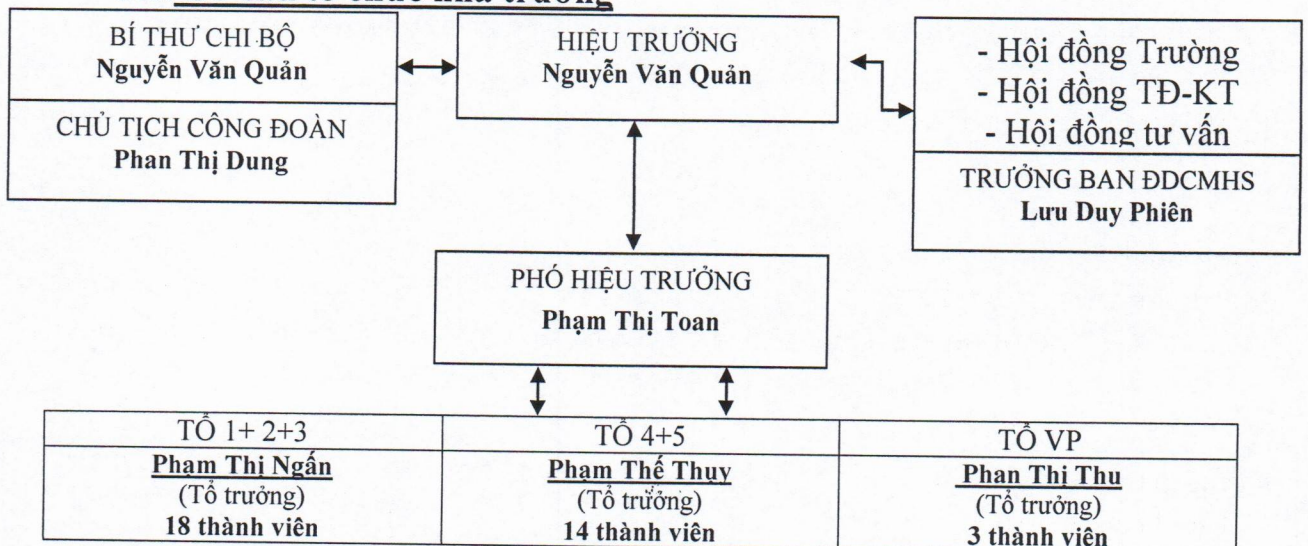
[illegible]

BÍ THƯ CHI BỘ
**Nguyễn Văn Quản**

CHỦ TỊCH CÔNG ĐOÀN
**Phan Thị Dung**

HIỆU TRƯỞNG
**Nguyễn Văn Quản**

- Hội đồng Trường
- Hội đồng TĐ-KT
- Hội đồng tư vấn

TRƯỞNG BAN ĐDCMHS
**Lưu Duy Phiên**

PHÓ HIỆU TRƯỞNG
**Phạm Thị Toan**

| TỔ 1+ 2+3 | TỔ 4+5 | TỔ VP |
|---|---|---|
| **Phạm Thị Ngấn** (Tổ trưởng) **18 thành viên** | **Phạm Thế Thụy** (Tổ trưởng) **14 thành viên** | **Phan Thị Thu** (Tổ trưởng) **3 thành viên** |